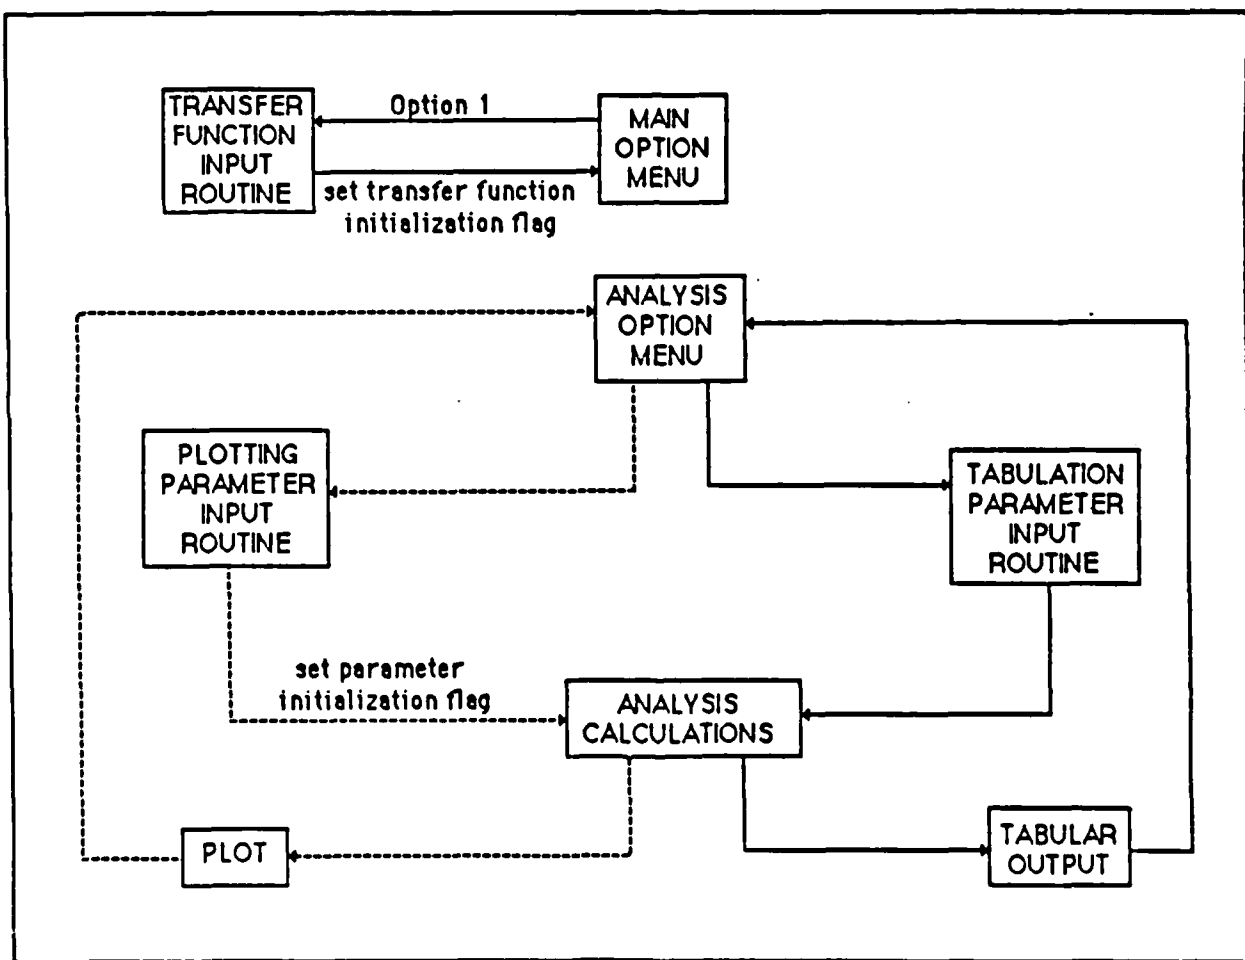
TRANSFER FUNCTION INPUT ROUTINE

Option 1

MAIN OPTION MENU

set transfer function initialization flag

ANALYSIS OPTION MENU

PLOTTING PARAMETER INPUT ROUTINE

TABULATION PARAMETER INPUT ROUTINE

set parameter initialization flag

ANALYSIS CALCULATIONS

PLOT

TABULAR OUTPUT